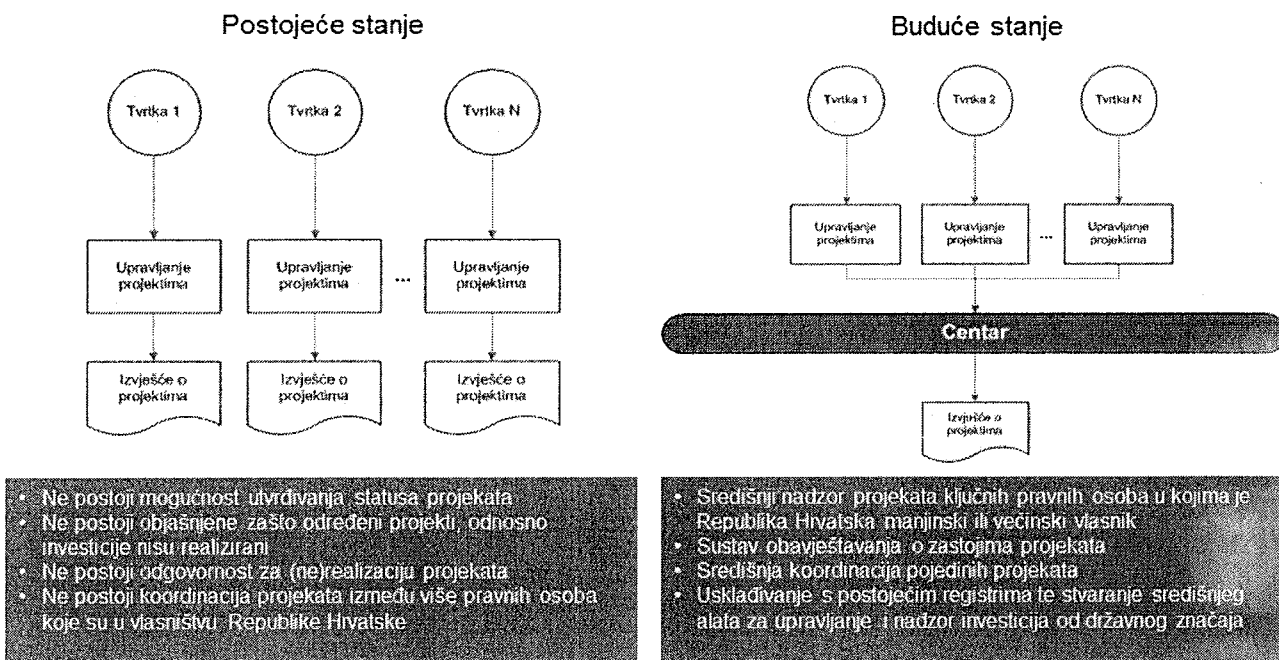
Postojeće stanje

Tvrtka 1

Tvrtka 2

Tvrtka N

Upravljanje projektima

Upravljanje projektima

...

Upravljanje projektima

Izvješće o projektima

Izvješće o projektima

Izvješće o projektima

- Ne postoji mogućnost utvrđivanja statusa projekata
- Ne postoji objašnjene zašto određeni projekti, odnosno investicije nisu realizirani
- Ne postoji odgovornost za (ne)realizaciju projekata
- Ne postoji koordinacija projekata između više pravnih osoba koje su u vlasništvu Republike Hrvatske

Buduće stanje

Tvrtka 1

Tvrtka 2

Tvrtka N

Upravljanje projektima

Upravljanje projektima

...

Upravljanje projektima

Centar

Izvješće o projektima

- Središnji nadzor projekata ključnih pravnih osoba u kojima je Republika Hrvatska manjinski ili većinski vlasnik
- Sustav obavještavanja o zastojima projekata
- Središnja koordinacija pojedinih projekata
- Usklađivanje s postojećim registrima te stvaranje središnjeg alata za upravljanje i nadzor investicija od državnog značaja